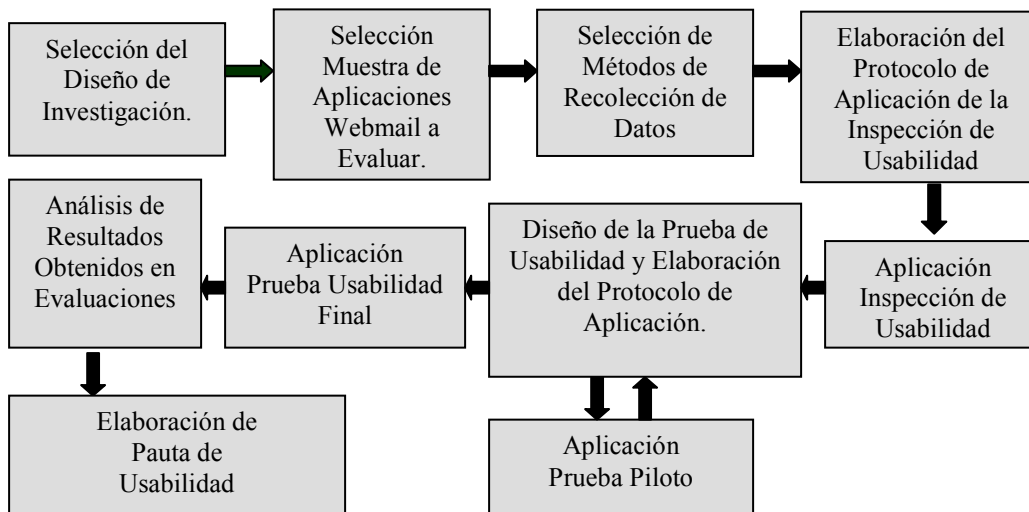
Selección del Diseño de Investigación.

Selección Muestra de Aplicaciones Webmail a Evaluar.

Selección de Métodos de Recolección de Datos

Elaboración del Protocolo de Aplicación de la Inspección de Usabilidad

Aplicación Inspección de Usabilidad

Diseño de la Prueba de Usabilidad y Elaboración del Protocolo de Aplicación.

Aplicación Prueba Piloto

Aplicación Prueba Usabilidad Final

Análisis de Resultados Obtenidos en Evaluaciones

Elaboración de Pauta de Usabilidad